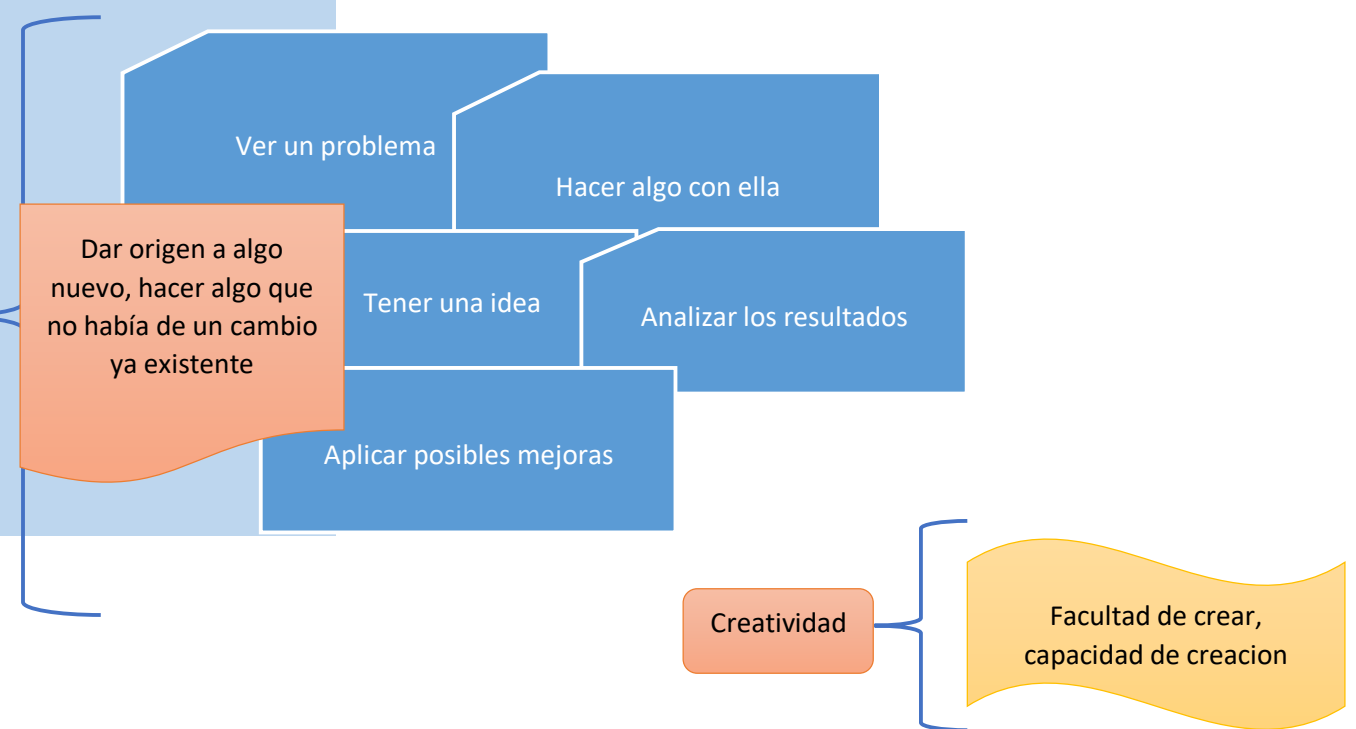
Ver un problema

Hacer algo con ella

Dar origen a algo nuevo, hacer algo que no había de un cambio ya existente

Tener una idea

Analizar los resultados

Aplicar posibles mejoras

Creatividad

Facultad de crear, capacidad de creacion